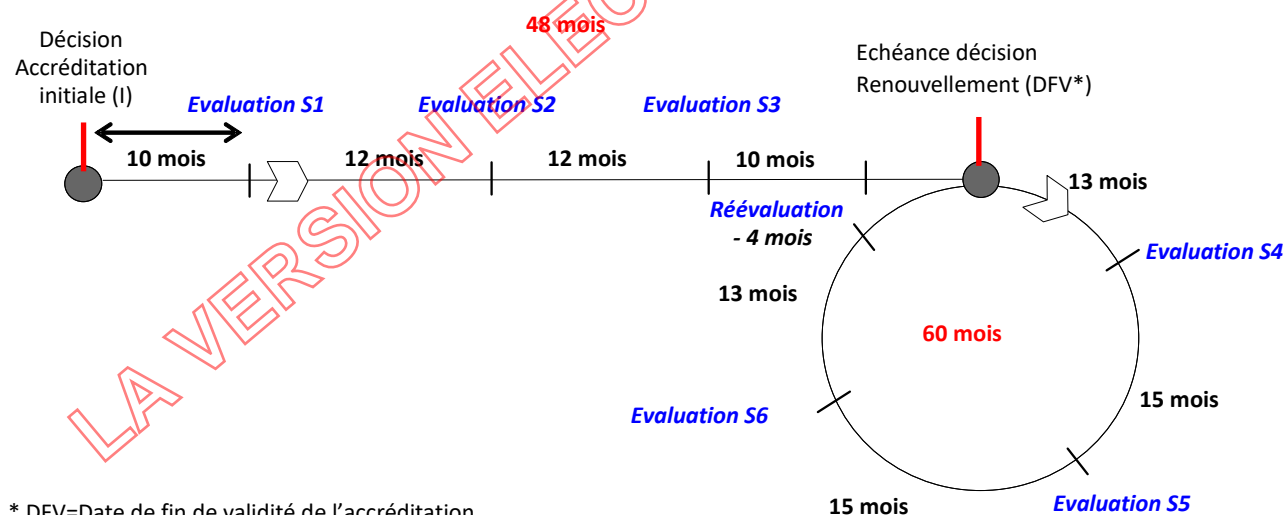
48 mois

Décision Accréditation initiale (I)

Evaluation S1

Evaluation S2

Evaluation S3

Echéance décision Renouvellement (DFV*)

10 mois

12 mois

12 mois

10 mois

13 mois

Réévaluation - 4 mois

Evaluation S4

13 mois

60 mois

Evaluation S6

15 mois

15 mois

Evaluation S5

LA VERSION ELEC

* DFV=Date de fin de validité de l'accréditation